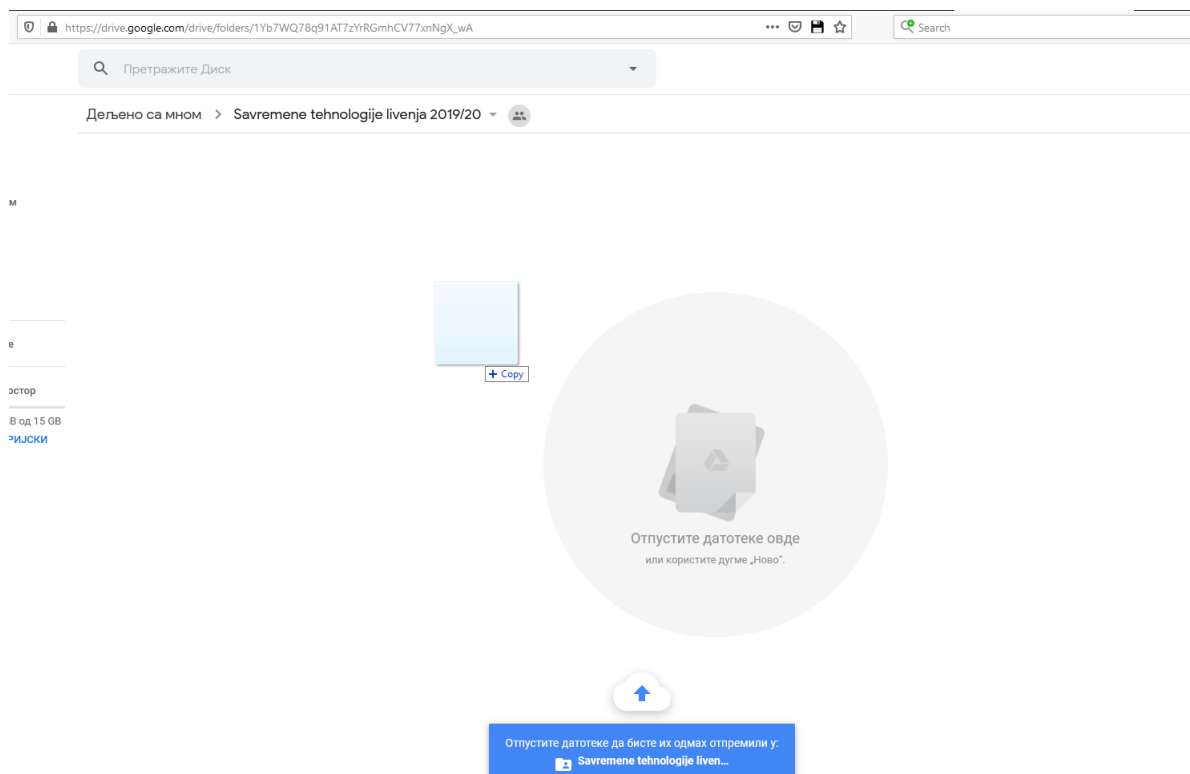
https://drive.google.com/drive/folders/1Yb7WQ78q91AT7zYrRGmhCV77xnNgX_wA

··· Search

Претражите Диск

Дељено са мном > Savremene tehnologije livenja 2019/20

м

е

ростор

B од 15 GB

РИЈСКИ

+ Copy

Отпустите датотеке овде

или користите дугме „Ново".

Отпустите датотеке да бисте их одмах отпремили у:

Savremene tehnologije liven...